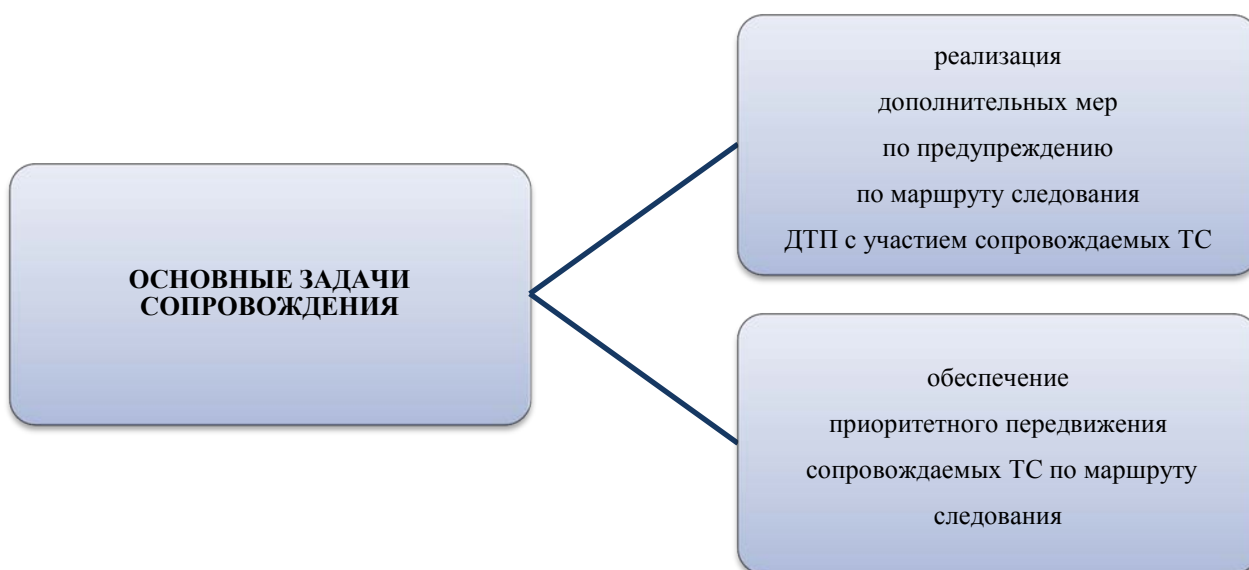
ОСНОВНЫЕ ЗАДАЧИ СОПРОВОЖДЕНИЯ

реализация дополнительных мер по предупреждению по маршруту следования ДТП с участием сопровождаемых ТС

обеспечение приоритетного передвижения сопровождаемых ТС по маршруту следования